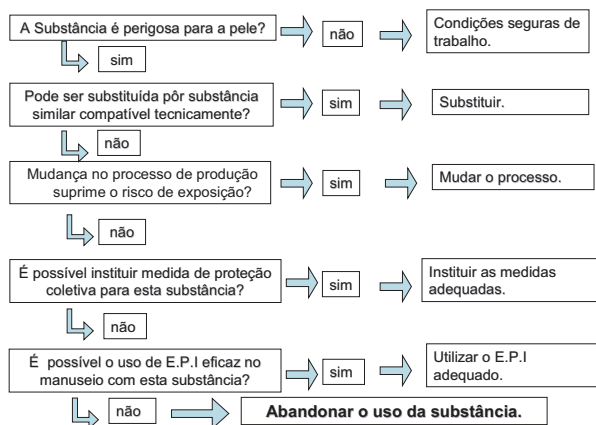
A Substância é perigosa para a pele?

não

Condições seguras de trabalho.

sim

Pode ser substituída pôr substância similar compatível tecnicamente?

sim

Substituir.

não

Mudança no processo de produção suprime o risco de exposição?

sim

Mudar o processo.

não

É possível instituir medida de proteção coletiva para esta substância?

sim

Instituir as medidas adequadas.

não

É possível o uso de E.P.I eficaz no manuseio com esta substância?

sim

Utilizar o E.P.I adequado.

não

**Abandonar o uso da substância.**